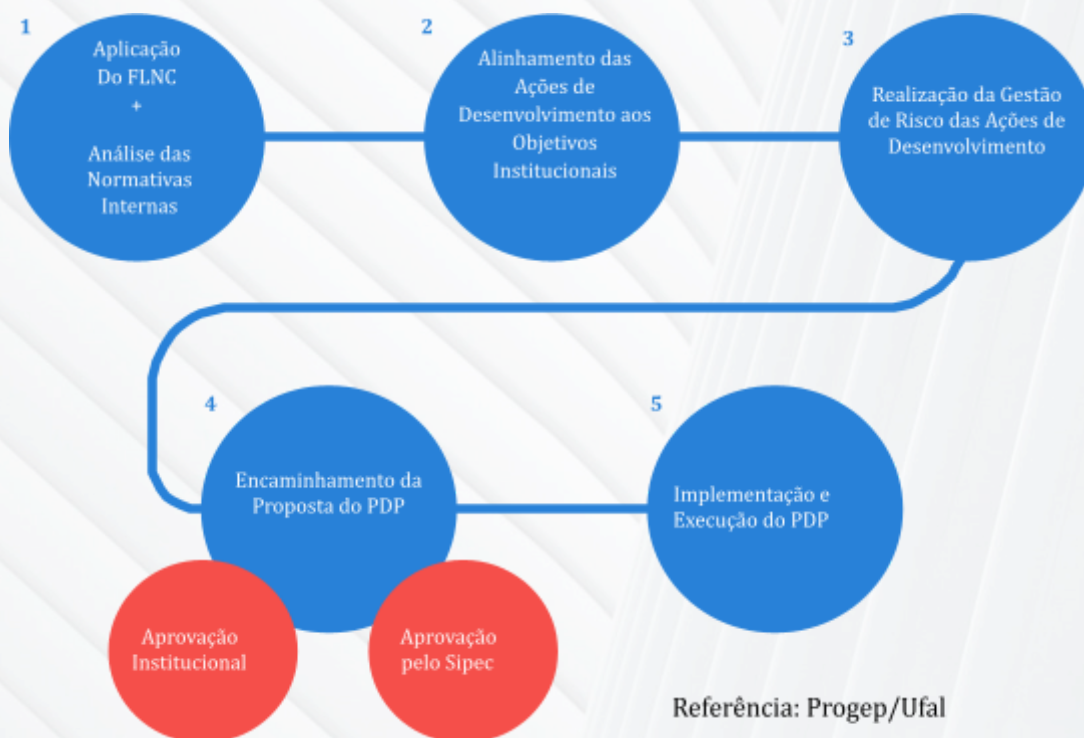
1
Aplicação Do FLNC
+
Análise das Normativas Internas

2
Alinhamento das Ações de Desenvolvimento aos Objetivos Institucionais

3
Realização da Gestão de Risco das Ações de Desenvolvimento

4
Encaminhamento da Proposta do PDP

5
Implementação e Execução do PDP

Aprovação Institucional

Aprovação pelo Sipec

Referência: Progep/Ufal